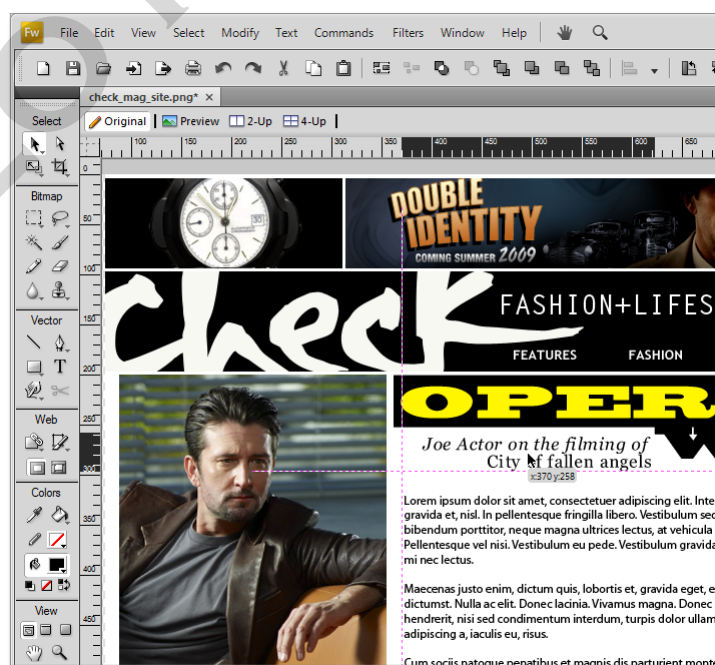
Fw File Edit View Select Modify Text Commands Filters Window Help

check_mag_site.png* ×

Original Preview 2-Up 4-Up

Select

Bitmap

Vector

Web

Colors

View

100 150 200 250 300 350 400 450 500 550 600 650

0 50 100 150 200 250 300 350 400 450

DOUBLE IDENTITY COMING SUMMER 2009

check

FASHION+LIFES

FEATURES FASHION

OPER

Joe Actor on the filming of City of fallen angels

x:370 y:258

Lorem ipsum dolor sit amet, consectetuer adipiscing elit. Inte gravida et, nisl. In pellentesque fringilla libero. Vestibulum sec bibendum porttitor, neque magna ultrices lectus, at vehicula Pellentesque vel nisi. Vestibulum eu pede. Vestibulum gravida mi nec lectus.

Maecenas justo enim, dictum quis, lobortis et, gravida eget, e dictumst. Nulla ac elit. Donec lacinia. Vivamus magna. Donec hendrerit, nisi sed condimentum interdum, turpis dolor ullam adipiscing a, iaculis eu, risus.

Cum sociis natoque penatibus et magnis dis parturient monte